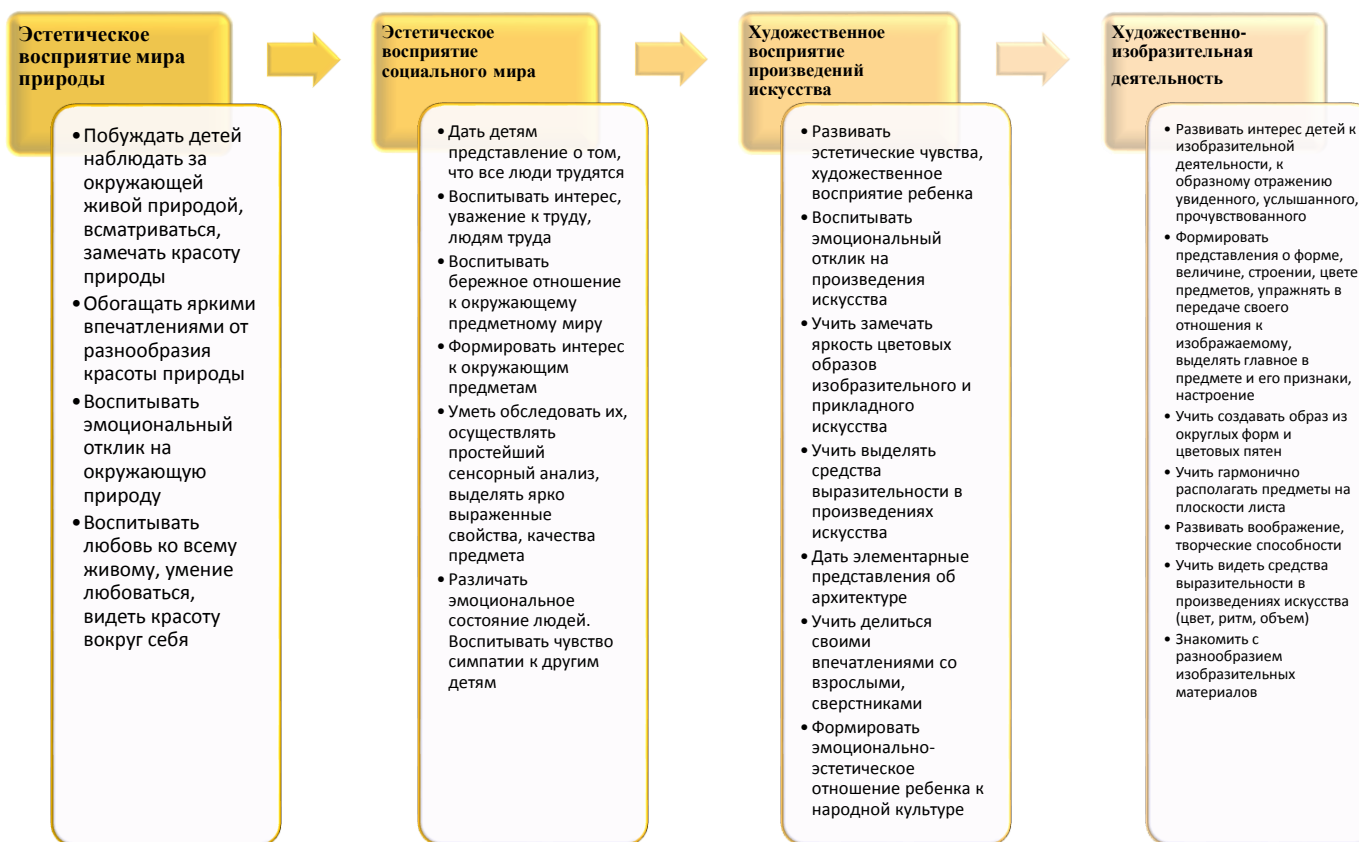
Эстетическое восприятие мира природы

• Побуждать детей наблюдать за окружающей живой природой, всматриваться, замечать красоту природы
• Обогащать яркими впечатлениями от разнообразия красоты природы
• Воспитывать эмоциональный отклик на окружающую природу
• Воспитывать любовь ко всему живому, умение любоваться, видеть красоту вокруг себя

Эстетическое восприятие социального мира

• Дать детям представление о том, что все люди трудятся
• Воспитывать интерес, уважение к труду, людям труда
• Воспитывать бережное отношение к окружающему предметному миру
• Формировать интерес к окружающим предметам
• Уметь обследовать их, осуществлять простейший сенсорный анализ, выделять ярко выраженные свойства, качества предмета
• Различать эмоциональное состояние людей. Воспитывать чувство симпатии к другим детям

Художественное восприятие произведений искусства

• Развивать эстетические чувства, художественное восприятие ребенка
• Воспитывать эмоциональный отклик на произведения искусства
• Учить замечать яркость цветовых образов изобразительного и прикладного искусства
• Учить выделять средства выразительности в произведениях искусства
• Дать элементарные представления об архитектуре
• Учить делиться своими впечатлениями со взрослыми, сверстниками
• Формировать эмоционально-эстетическое отношение ребенка к народной культуре

Художественно-изобразительная деятельность

• Развивать интерес детей к изобразительной деятельности, к образному отражению увиденного, услышанного, прочувствованного
• Формировать представления о форме, величине, строении, цвете предметов, упражнять в передаче своего отношения к изображаемому, выделять главное в предмете и его признаки, настроение
• Учить создавать образ из округлых форм и цветовых пятен
• Учить гармонично располагать предметы на плоскости листа
• Развивать воображение, творческие способности
• Учить видеть средства выразительности в произведениях искусства (цвет, ритм, объем)
• Знакомить с разнообразием изобразительных материалов